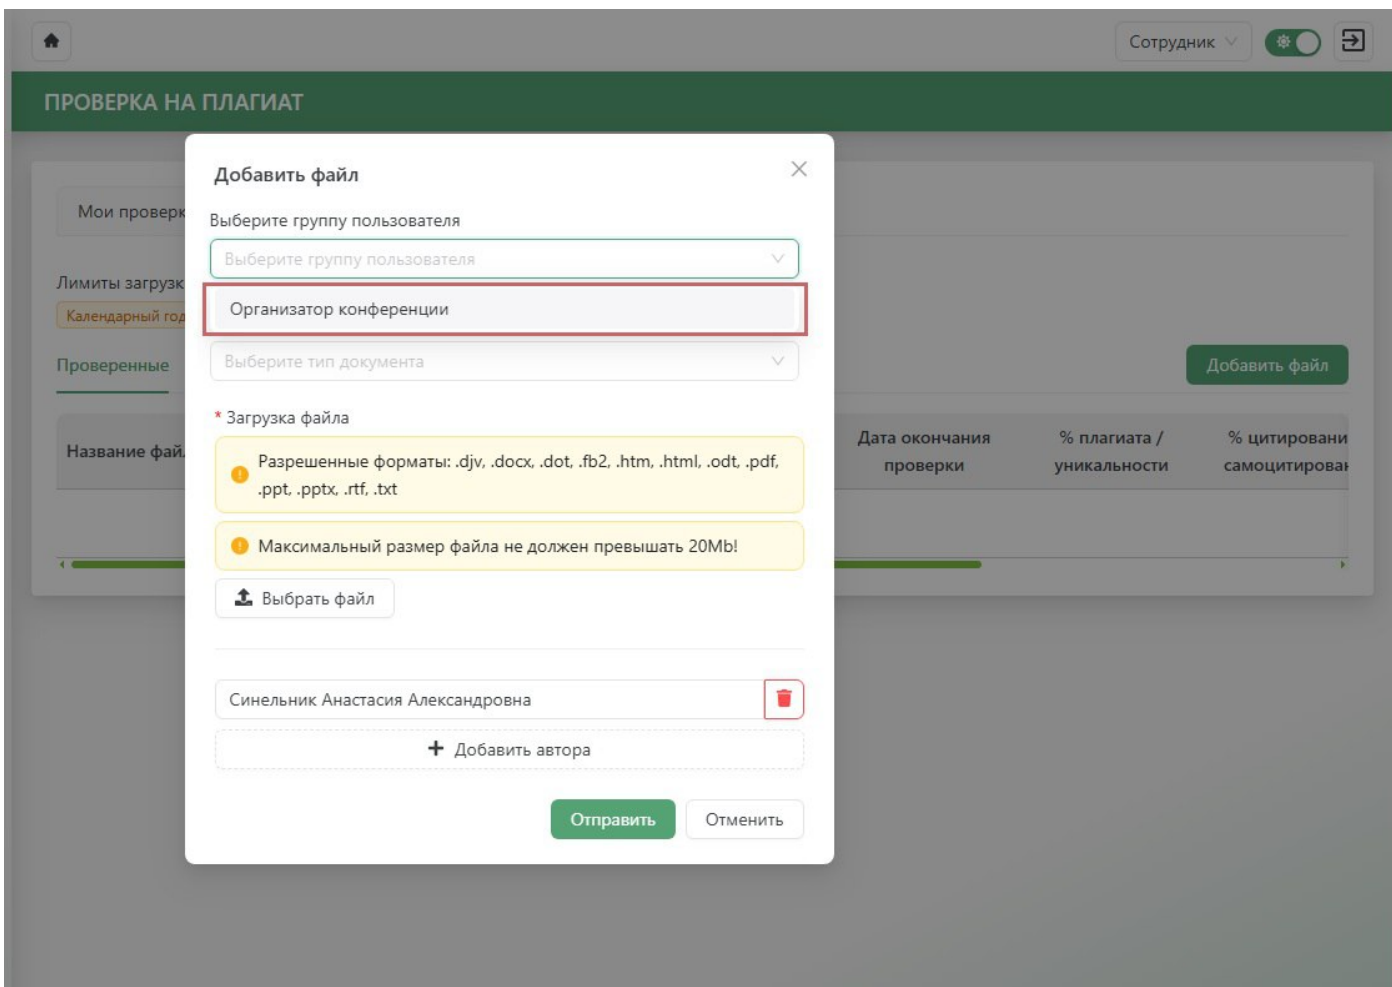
Сотрудник

ПРОВЕРКА НА ПЛАГИАТ

Мои проверк

Лимиты загрузк

Календарный год

Проверенные

Добавить файл

Название фай

Дата окончания проверки

% плагиата / уникальности

% цитировани самоцитирован

Добавить файл

Выберите группу пользователя

Выберите группу пользователя

Организатор конференции

Выберите тип документа

* Загрузка файла

Разрешенные форматы: .djv, .docx, .dot, .fb2, .htm, .html, .odt, .pdf, .ppt, .pptx, .rtf, .txt

Максимальный размер файла не должен превышать 20Mb!

Выбрать файл

Синельник Анастасия Александровна

+ Добавить автора

Отправить

Отменить